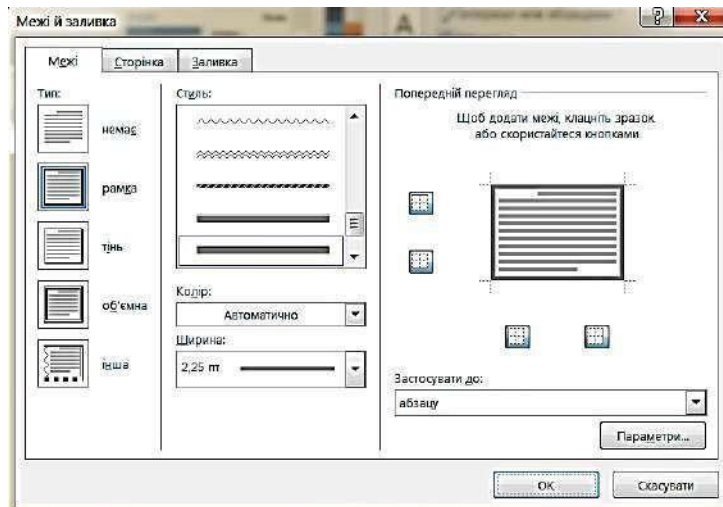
Межі й заливка

?

X

Межі

Сторінка

Заливка

Тип:

немає

рамка

тінь

об'ємна

інша

Стиль:

Колір:

Автоматично

Ширина:

2,25 пт

Попередній перегляд

Щоб додати межі, клацніть зразок або скористайтеся кнопками

Застосувати до:

абзацу

Параметри...

OK

Скасувати